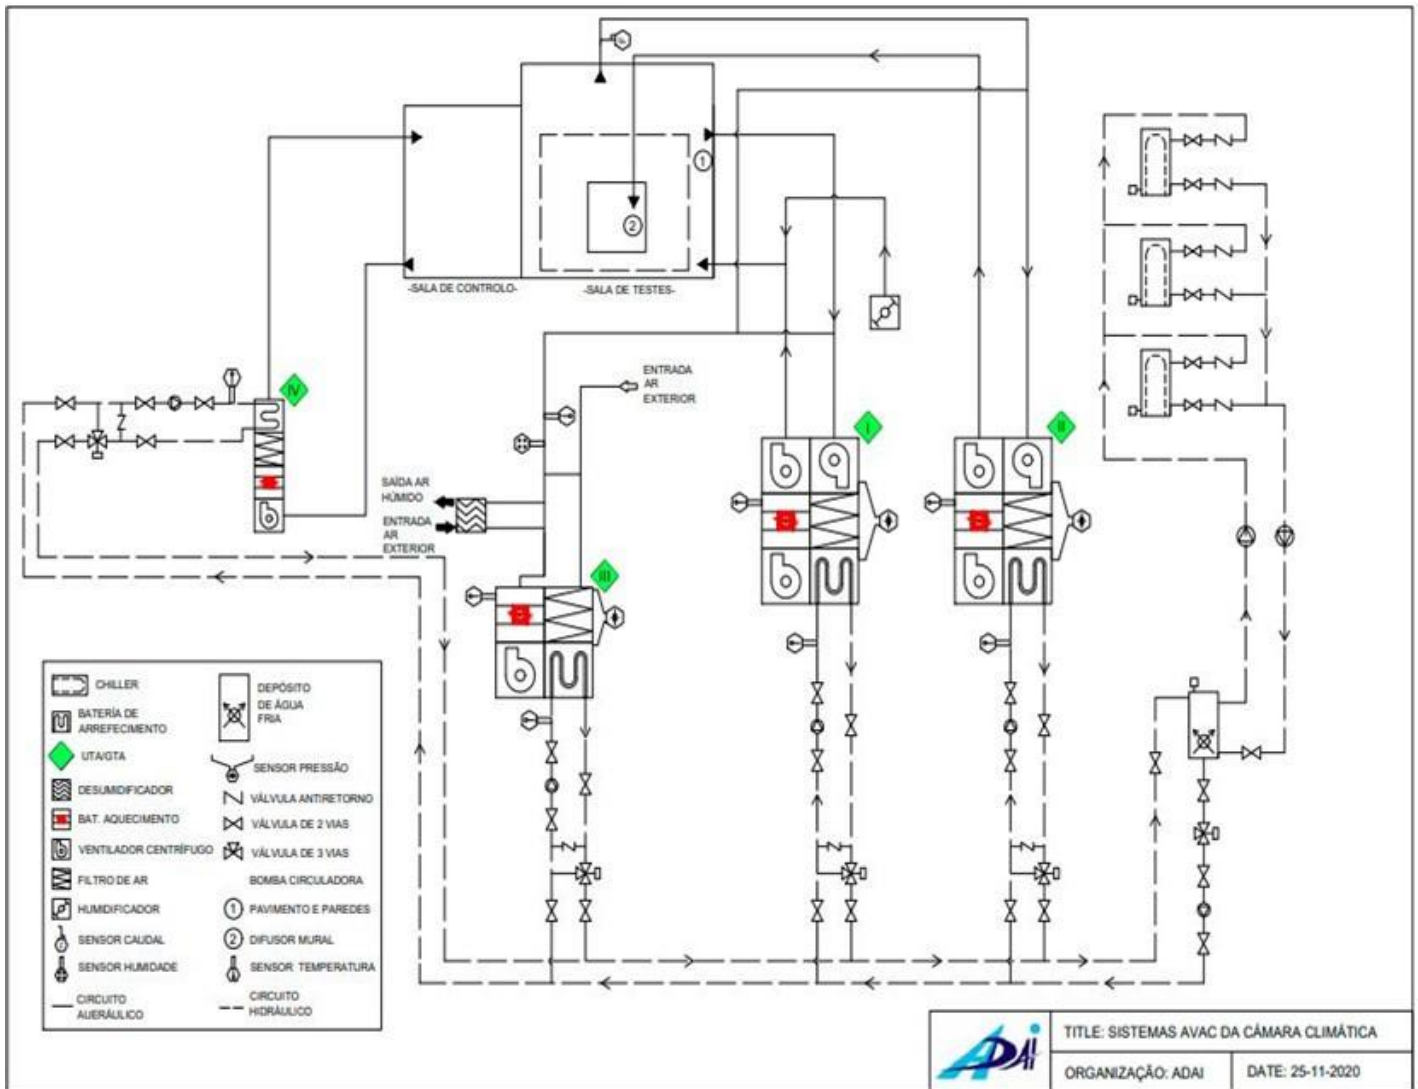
1

2

-SALA DE CONTROLO-

-SALA DE TESTES-

IV

ENTRADA AR EXTERIOR

SAÍDA AR HÚMIDO

ENTRADA AR EXTERIOR

I

II

III

CHILLER

BATERIA DE ARREFECIMENTO

UTA/GTA

DESUMIDIFICADOR

BAT. AQUECIMENTO

VENTILADOR CENTRÍFUGO

FILTRO DE AR

HUMIDIFICADOR

SENSOR CAUDAL

SENSOR HUMIDADE

CIRCUITO AUERÁULICO

DEPÓSITO DE ÁGUA FRIA

SENSOR PRESSÃO

VÁLVULA ANTIRETORNO

VÁLVULA DE 2 VIAS

VÁLVULA DE 3 VIAS

BOMBA CIRCULADORA

1 PAVIMENTO E PAREDES

2 DIFUSOR MURAL

SENSOR TEMPERATURA

CIRCUITO HIDRÁULICO

ADAI

TITLE: SISTEMAS AVAC DA CÂMARA CLIMÁTICA

ORGANIZAÇÃO: ADAI

DATE: 25-11-2020